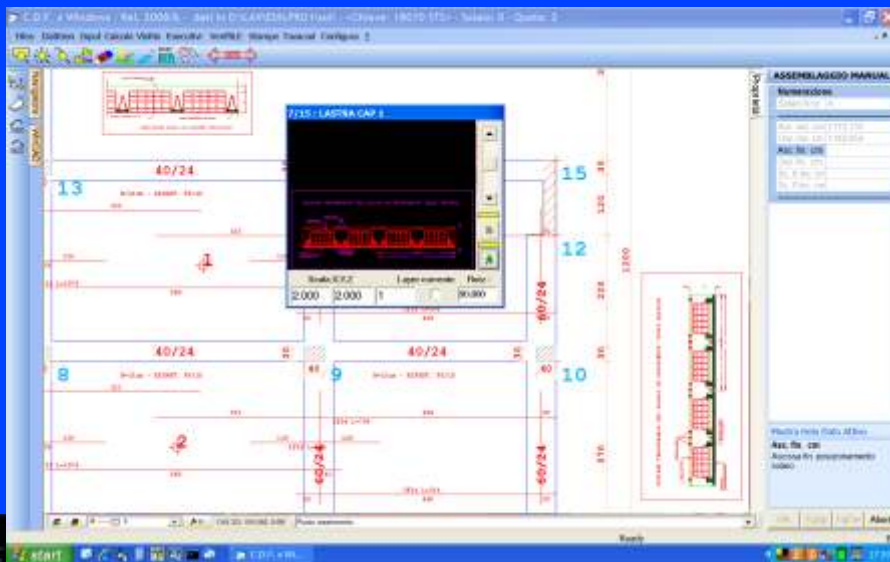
C.D.F. x Windows - Rel. 2009/A - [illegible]

File Gestione Input Calcolo Visibile Esecutivi Verifiche Stampe Travacal Configura ?

Navigatore

7/15 - LASTRA CAP. 1

Scala X Y Z

Layer corrente

Rete

2.000

2.000

1

30.000

40/24

40/24

40/24

40/24

13

15

12

8

9

10

1

2

60/24

60/24

60/24

ASSEMBLAGGIO MANUALE

Numerazione

Asc. fer. cm

Mostra help Dati Attivi

Asc. fer. cm

Accesso fin. posizionamento

Ready

start

C.D.F. x Wi...